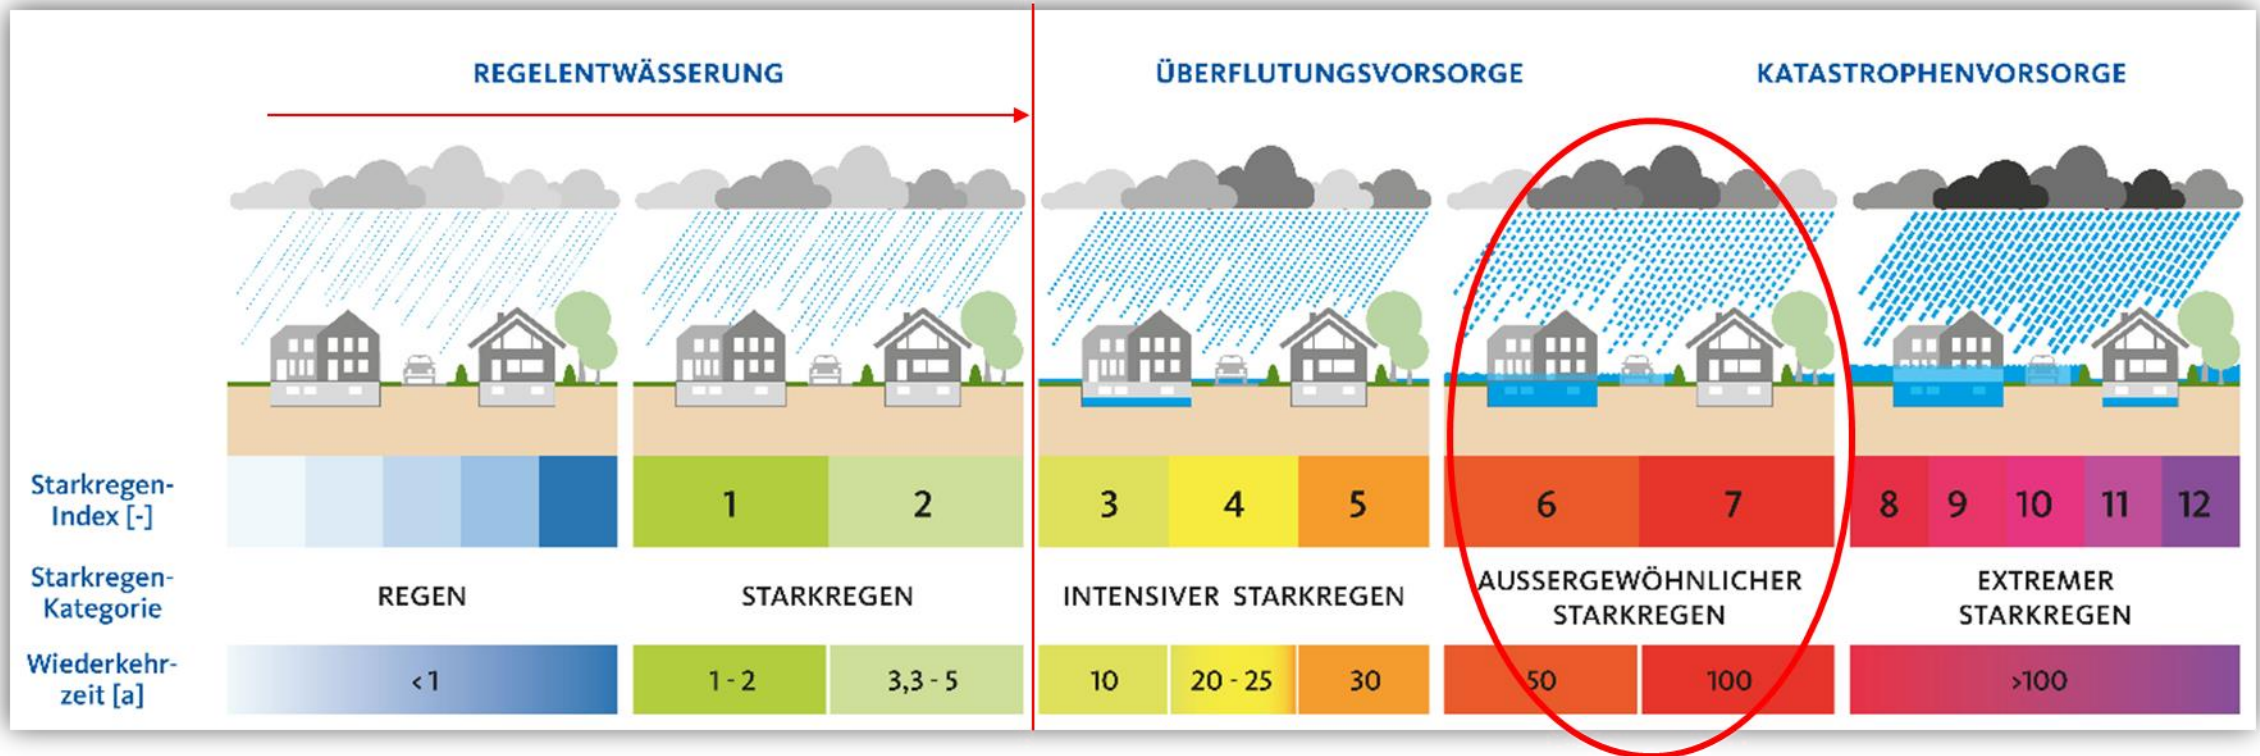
REGELENTWÄSSERUNG

ÜBERFLUTUNGSVORSORGE

KATASTROPHENVORSORGE

| Starkregen-Index [-] | | | | | | 1 | 2 | 3 | 4 | 5 | 6 | 7 | 8 | 9 | 10 | 11 | 12 |
|---|---|---|---|---|---|---|---|---|---|---|---|---|---|---|---|---|---|
| Starkregen-Kategorie | REGEN | | | | | STARKREGEN | | INTENSIVER STARKREGEN | | | AUSSERGEWÖHNLICHER STARKREGEN | | EXTREMER STARKREGEN | | | | |
| Wiederkehrzeit [a] | <1 | | | | | 1 - 2 | 3,3 - 5 | 10 | 20 - 25 | 30 | 50 | 100 | >100 | | | | |